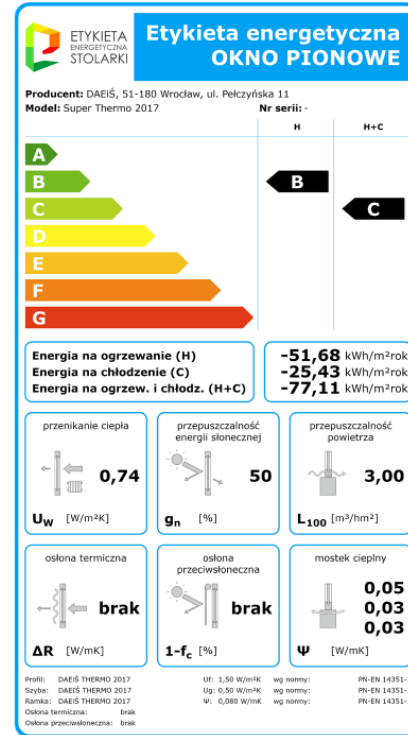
ETYKIETA ENERGETYCZNA STOLARKI

Etykieta energetyczna
OKNO PIONOWE

Producent: DAEiŚ, 51-180 Wrocław, ul. Pełczyńska 11
Model: Super Thermo 2017
Nr serii: -

H
H+C

A
B
C
D
E
F
G

B
C

Energia na ogrzewanie (H)
Energia na chłodzenie (C)
Energia na ogrzew. i chłodz. (H+C)

-51,68 kWh/m²rok
-25,43 kWh/m²rok
-77,11 kWh/m²rok

przenikanie ciepła
0,74
$U_W$ [W/m²K]

przepuszczalność energii słonecznej
50
$g_n$ [%]

przepuszczalność powietrza
3,00
$L_{100}$ [m³/hm²]

osłona termiczna
brak
ΔR [W/mK]

osłona przeciwsłoneczna
brak
$1-f_c$ [%]

mostek cieplny
0,05
0,03
0,03
Ψ [W/mK]

Profil: DAEIŚ THERMO 2017
Szyba: DAEIŚ THERMO 2017
Ramka: DAEIŚ THERMO 2017
Osłona termiczna: brak
Osłona przeciwsłoneczna: brak

Uf: 1,50 W/m²K wg normy: PN-EN 14351-
Ug: 0,50 W/m²K wg normy: PN-EN 14351-
Ψ: 0,080 W/mK wg normy: PN-EN 14351-